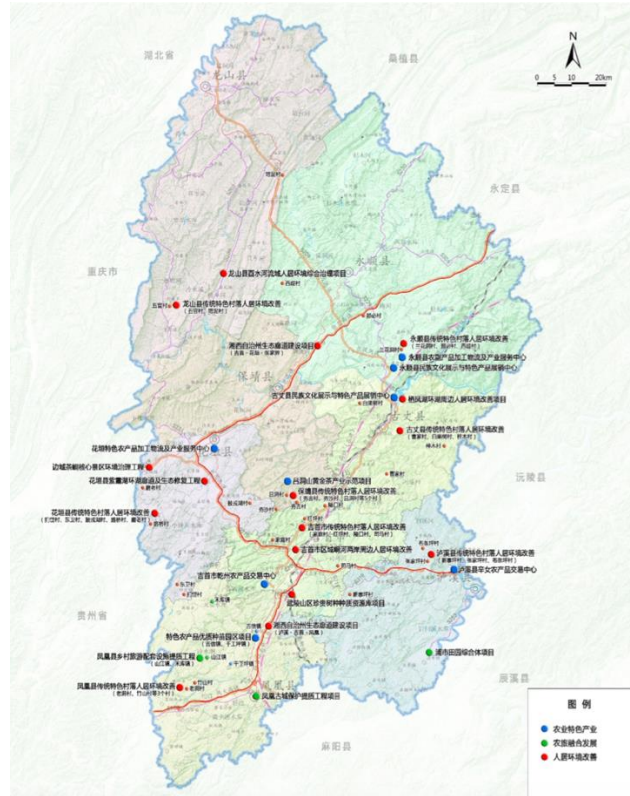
湖北省
桑植县
N
0 5 10 20km
龙山县
永定县
永顺县
重庆市
龙山县酉水河流域人居环境综合治理项目
龙山县传统特色村落人居环境改善
湘西自治州生态廊道建设项目
保靖县
永顺县传统特色村落人居环境改善
永顺县农副产品加工物流及产业服务中心
永顺县民族文化展示与特色产业服务中心
古丈县民族文化展示与特色产业展销中心
古丈县
栖凤湖旅游周边人居环境改善项目
古丈县传统特色村落人居环境改善
花垣特色农产品加工物流及产业服务中心
边城茶峒核心景区环境治理工程
花垣县紫霞湖周边生态修复工程
沅陵县
吕洞山黄金茶产业示范项目
花垣县传统特色村落人居环境改善
保靖县传统特色村落人居环境改善
吉首市传统特色村落人居环境改善
吉首市区城镇河湾岸周边人居环境改善
泸溪县传统特色村落人居环境改善
泸溪县辛女农产品交易中心
吉首市乾州农产品交易中心
贵州省
武陵山区珍贵树种种质资源库项目
湘西自治州生态廊道建设项目
特色农产品优质种苗园区项目
凤凰县乡村旅游配套设施提质工程
浦市田园综合体项目
凤凰县传统特色村落人居环境改善
辰溪县
凤凰古城保护提质工程项目
麻阳县
图 例
农业特色产业
农旅融合发展
人居环境改善